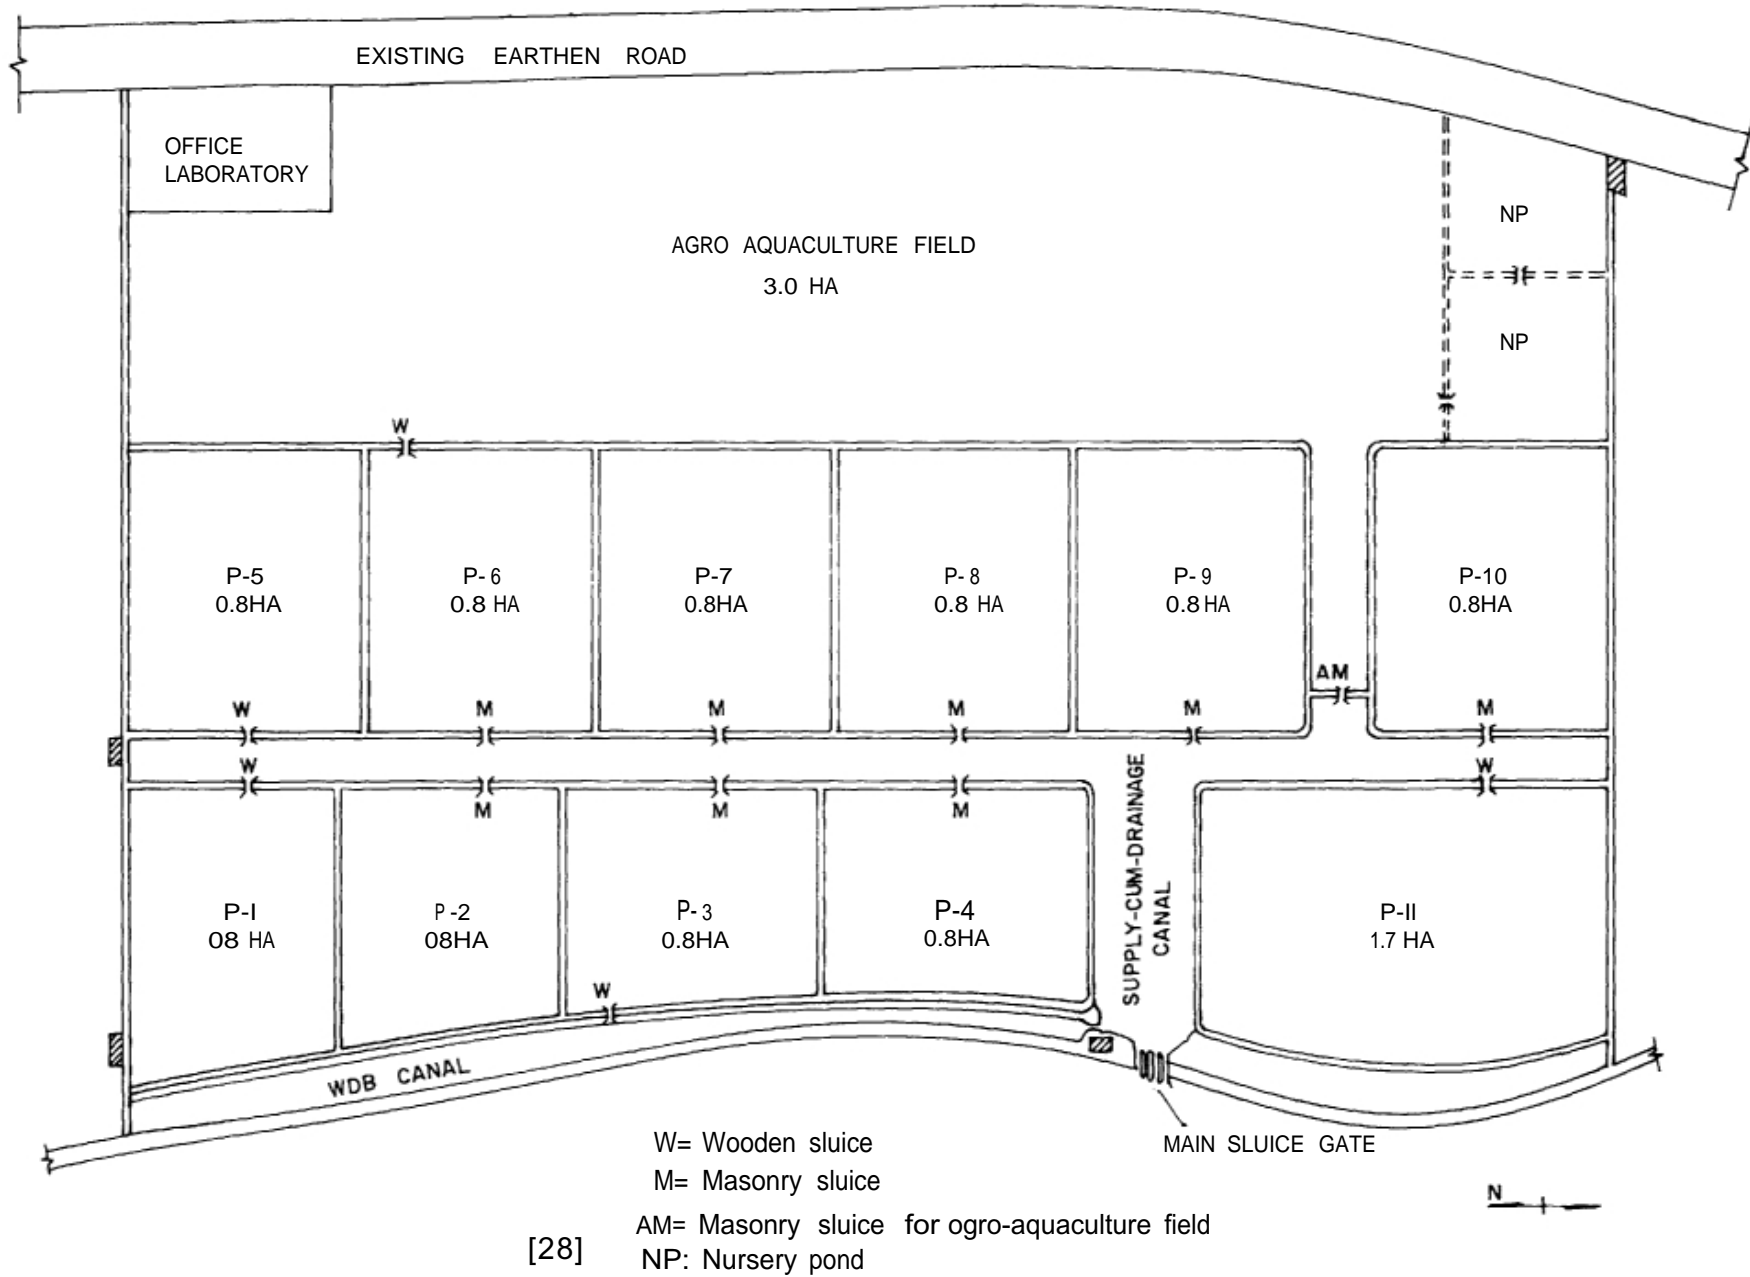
EXISTING EARTHEN ROAD

OFFICE
LABORATORY

AGRO AQUACULTURE FIELD
3.0 HA

NP

NP

W

P-5
0.8HA

P-6
0.8 HA

P-7
0.8HA

P-8
0.8 HA

P-9
0.8 HA

P-10
0.8HA

AM

W M M M M M

W M M M W

M M M

SUPPLY-CUM-DRAINAGE CANAL

P-I
08 HA

P-2
08HA

P-3
0.8HA

P-4
0.8HA

P-II
1.7 HA

W

WDB CANAL

W= Wooden sluice
M= Masonry sluice
AM= Masonry sluice for ogro-aquaculture field
NP: Nursery pond

MAIN SLUICE GATE

N

[28]